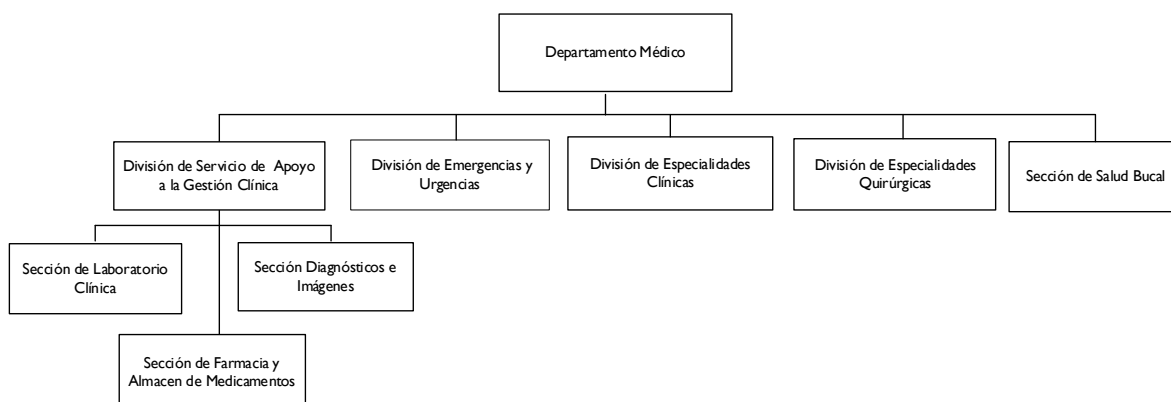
Departamento Médico

División de Servicio de Apoyo a la Gestión Clínica

División de Emergencias y Urgencias

División de Especialidades Clínicas

División de Especialidades Quirúrgicas

Sección de Salud Bucal

Sección de Laboratorio Clínica

Sección Diagnósticos e Imágenes

Sección de Farmacia y Almacen de Medicamentos